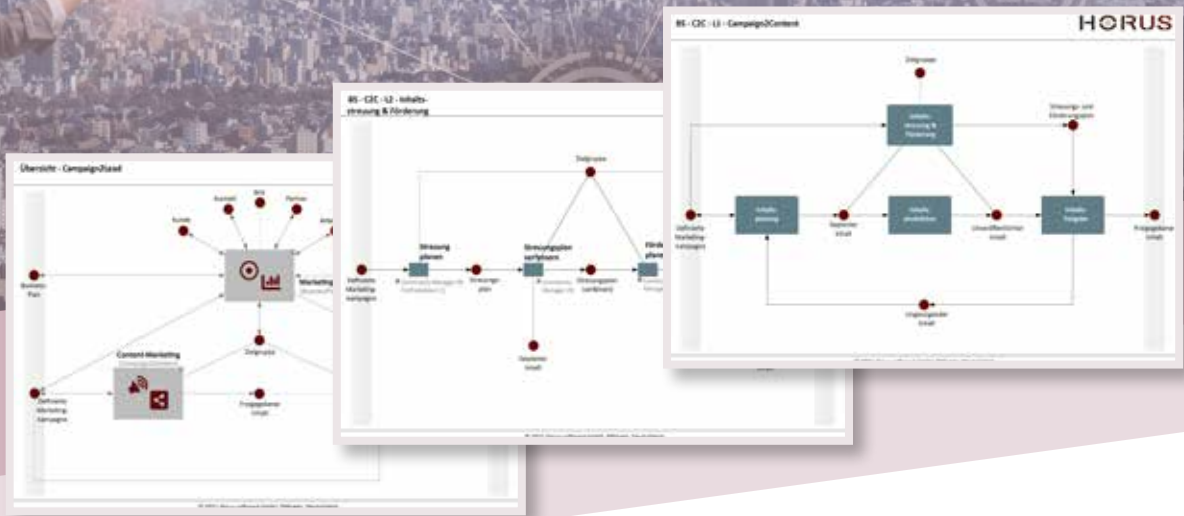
BS - C2C - L1 - Campaign2Content

HORUS

Zielgruppe

Inhalts-streuung & Förderung

Streuungs- und Förderungsplan

Definierte Marketing-kampagne

Inhalts-planung

Geplanter Inhalt

Inhalts-produktion

Unveröffentlichter Inhalt

Inhalts-freigabe

Freigegebener Inhalt

Ungenügender Inhalt

BS - C2C - L2 - Inhalts-streuung & Förderung

Zielgruppe

Definierte Marketing-kampagne

Streuung planen

Streuungs-plan

Streuungsplan verfeinern

Streuungsplan (verfeinert)

Förder planen

Geplanter Inhalt

Übersicht - Campaign2Lead

Kunde

Kontakt

Mit

Partner

Business Plan

Marketing

Content Marketing

Zielgruppe

Definierte Marketing-kampagne

Freigegebener Inhalt